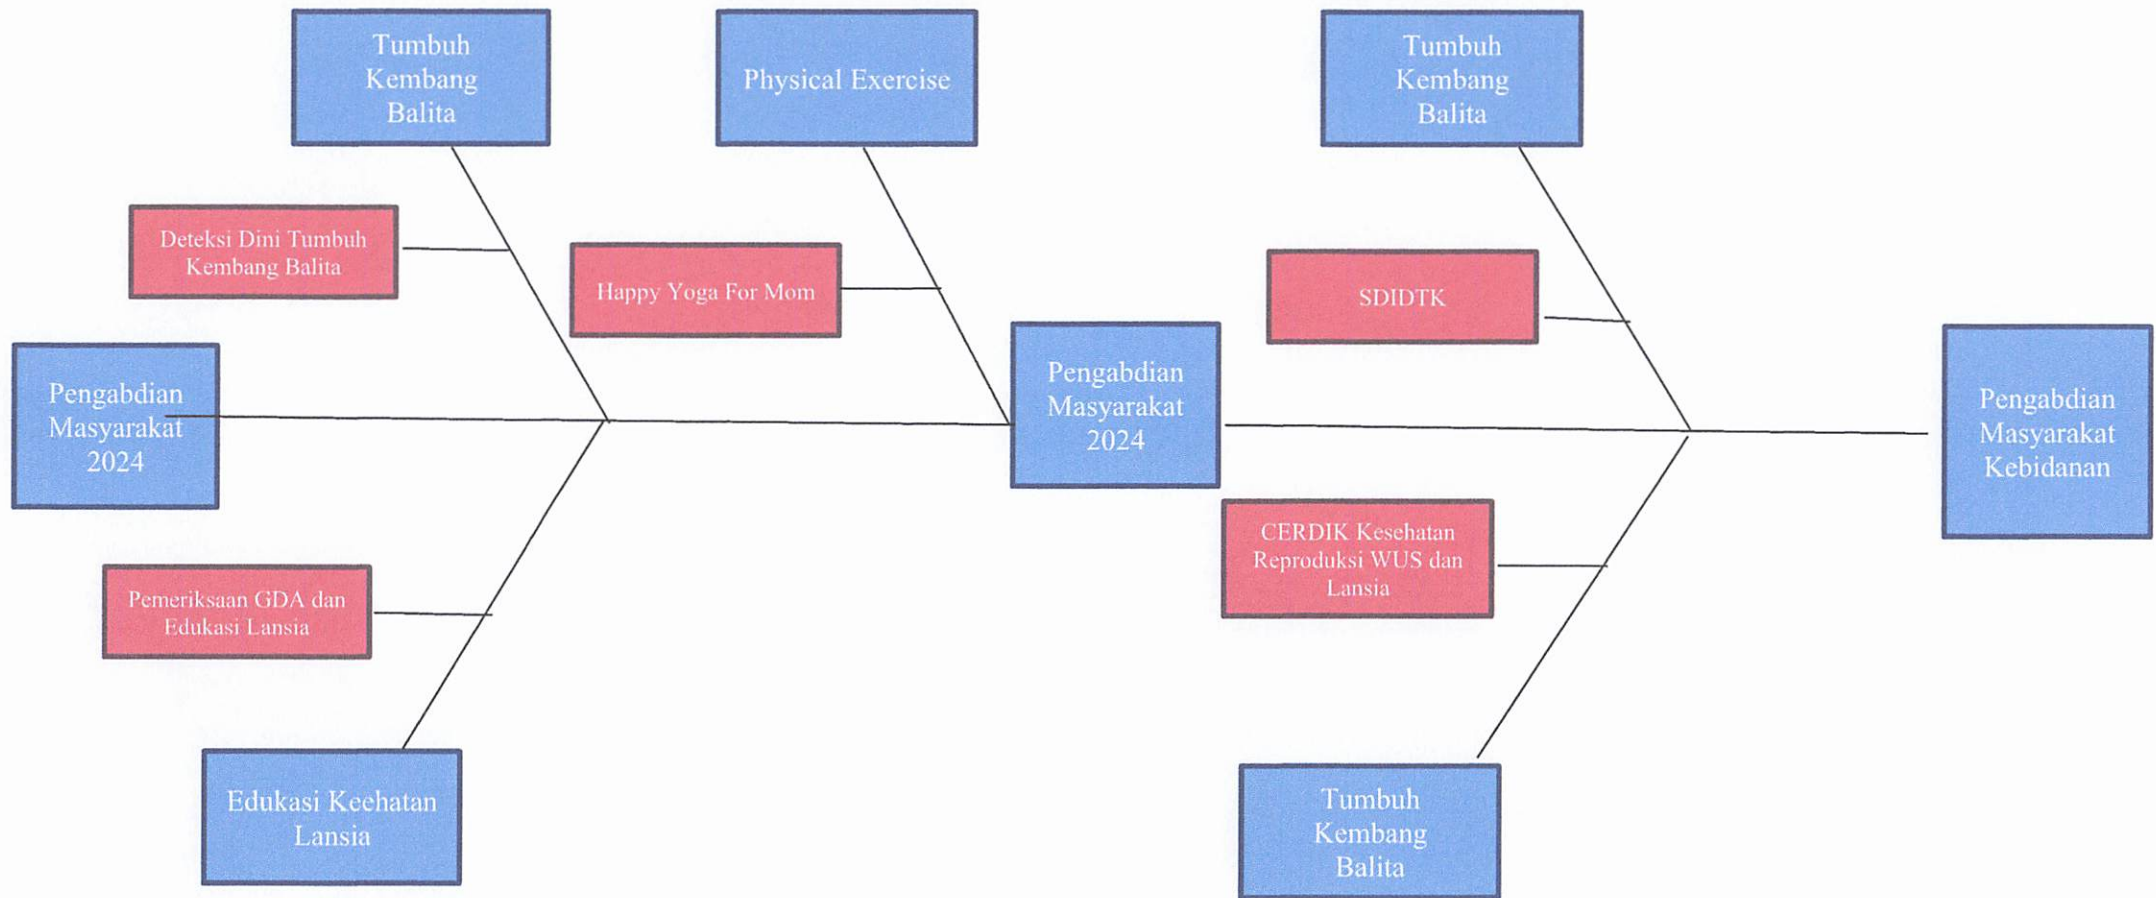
Tumbuh Kembang Balita

Physical Exercise

Tumbuh Kembang Balita

Deteksi Dini Tumbuh Kembang Balita

Happy Yoga For Mom

SDIDTK

Pengabdian Masyarakat 2024

Pengabdian Masyarakat 2024

Pengabdian Masyarakat Kebidanan

CERDIK Kesehatan Reproduksi WUS dan Lansia

Pemeriksaan GDA dan Edukasi Lansia

Edukasi Keehatan Lansia

Tumbuh Kembang Balita